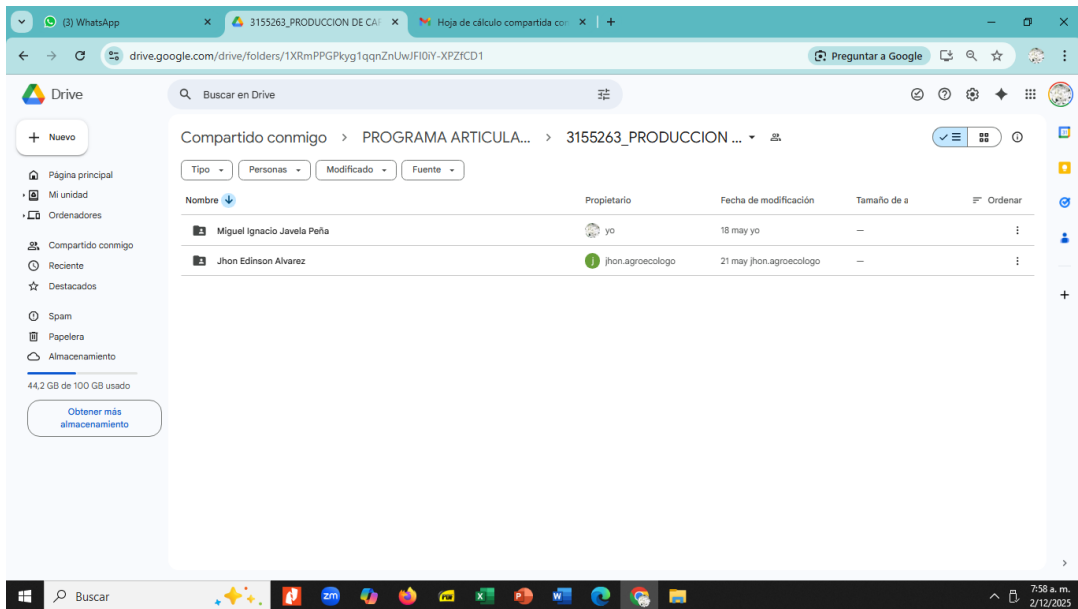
(3) WhatsApp
3155263_PRODUCCION DE CA
Hoja de cálculo compartida co
drive.google.com/drive/folders/1XRmPPGPkyg1qqnZnUwJFI0iY-XPZfCD1
Preguntar a Google

Drive
Buscar en Drive

Nuevo
Página principal
Mi unidad
Ordenadores
Compartido conmigo
Reciente
Destacados
Spam
Papelera
Almacenamiento
44,2 GB de 100 GB usado
Obtener más almacenamiento

Compartido conmigo > PROGRAMA ARTICULA... > 3155263_PRODUCCION ...

Tipo
Personas
Modificado
Fuente

| Nombre | Propietario | Fecha de modificación | Tamaño de a | Ordenar |
|---|---|---|---|---|
| Miguel Ignacio Javela Peña | yo | 18 may yo | — | |
| Jhon Edinson Alvarez | jhon.agroecologo | 21 may jhon.agroecologo | — | |

Buscar
7:58 a. m.
2/12/2025